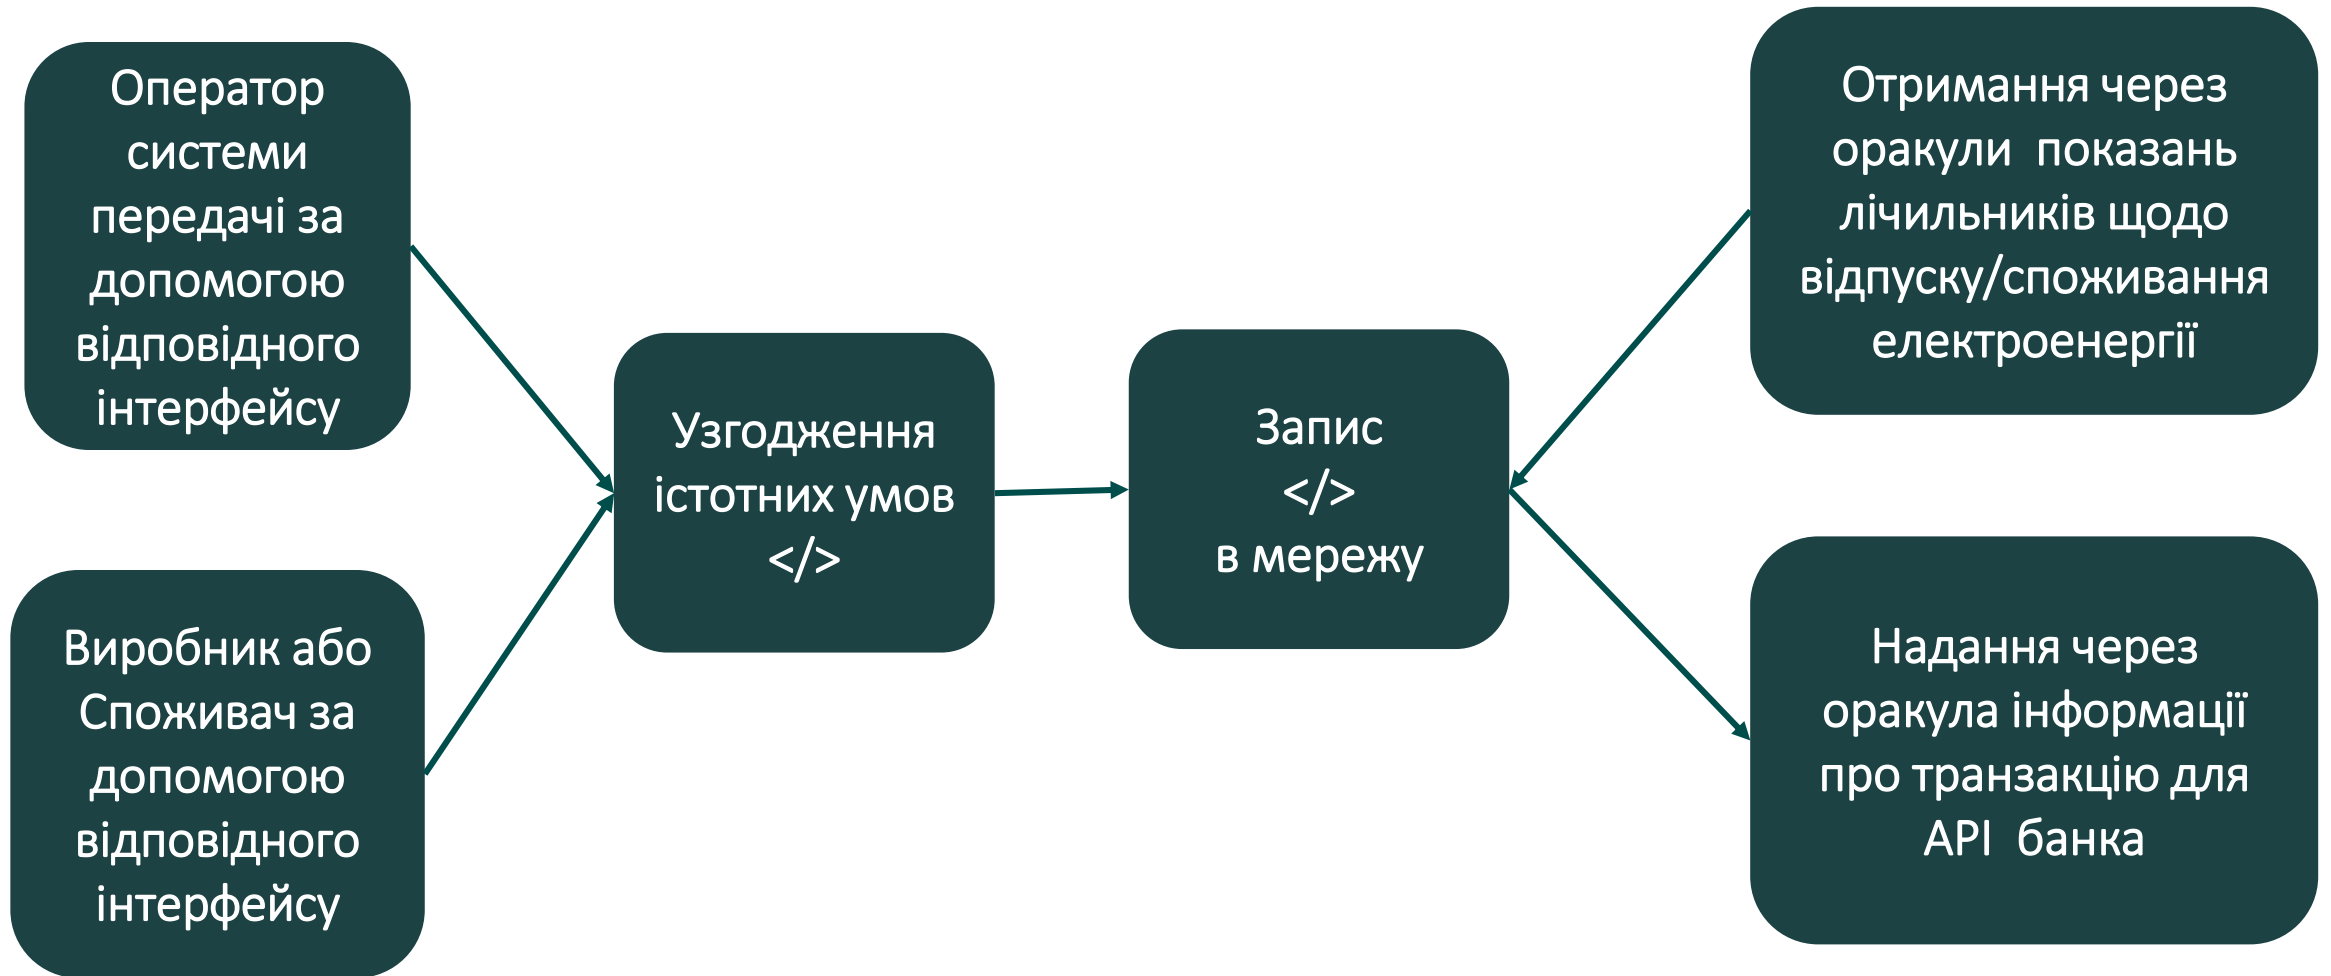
Оператор системи передачі за допомогою відповідного інтерфейсу

Виробник або Споживач за допомогою відповідного інтерфейсу

Узгодження істотних умов </>

Запис </> в мережу

Отримання через оракули показань лічильників щодо відпуску/споживання електроенергії

Надання через оракула інформації про транзакцію для API банка